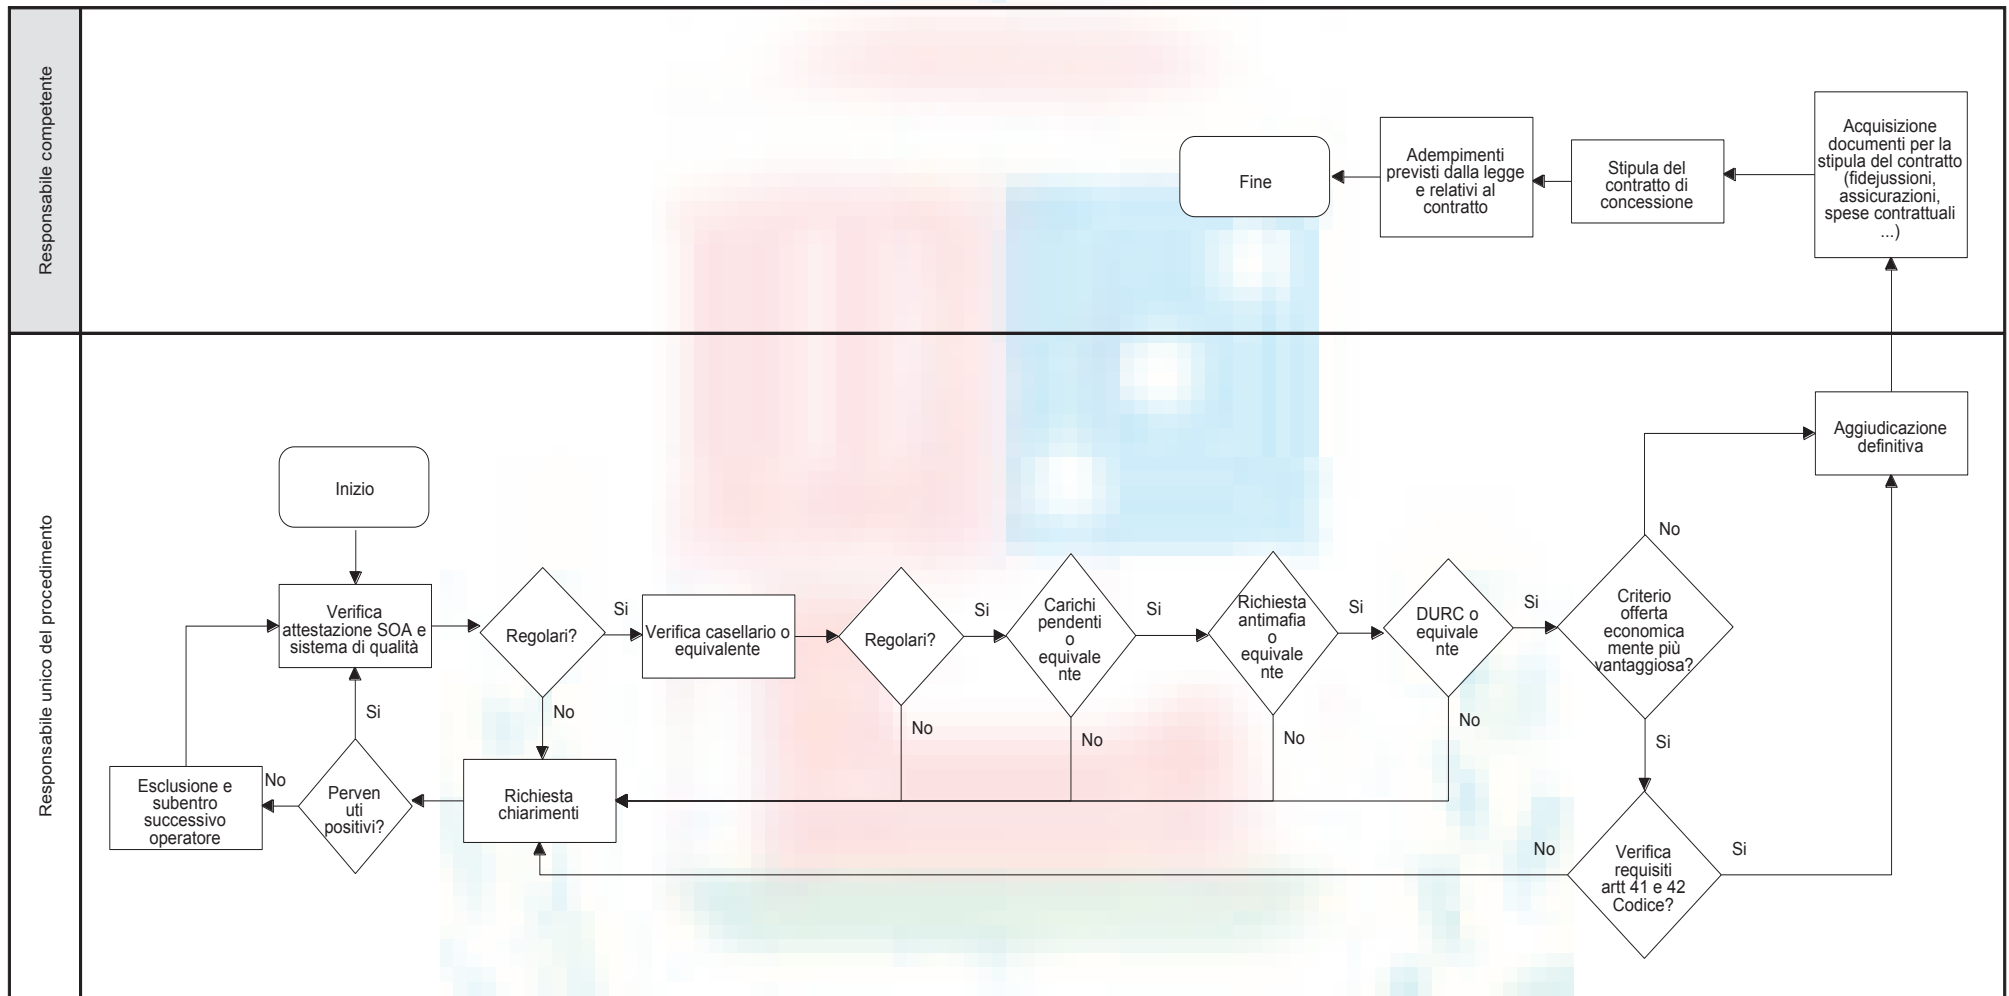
Responsabile competente

Fine

Adempimenti previsti dalla legge e relativi al contratto

Stipula del contratto di concessione

Acquisizione documenti per la stipula del contratto (fidejussioni, assicurazioni, spese contrattuali ...)

Responsabile unico del procedimento

Inizio

Verifica attestazione SOA e sistema di qualità

Regolari?

Si

No

Verifica casellario o equivalente

Regolari?

Si

No

Carichi pendenti o equivalente

Si

No

Richiesta antimafia o equivalente

Si

No

DURC o equivalente

Si

No

Criterio offerta economicamente più vantaggiosa?

No

Si

Aggiudicazione definitiva

Verifica requisiti artt 41 e 42 Codice?

No

Si

Richiesta chiarimenti

Pervenuti positivi?

Si

No

Esclusione e subentro successivo operatore